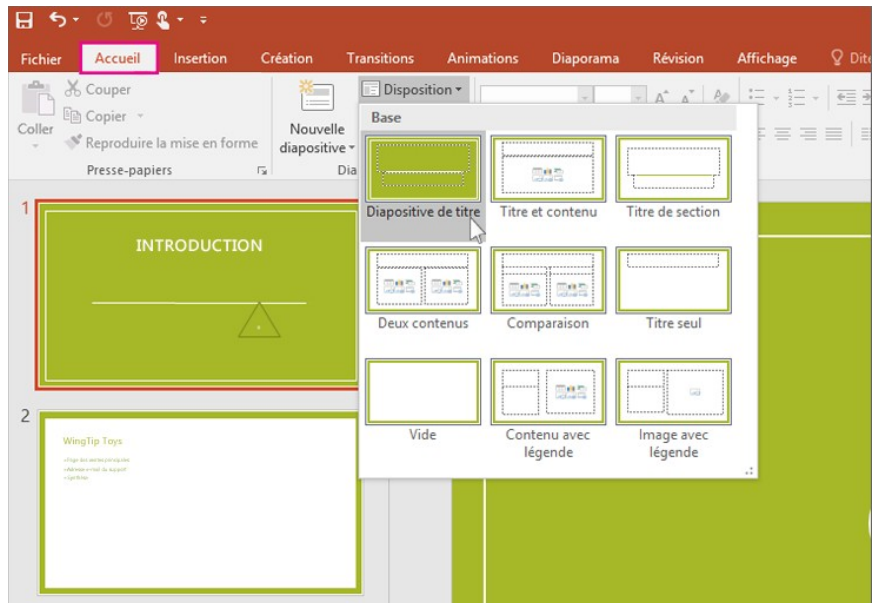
Fichier Accueil Insertion Création Transitions Animations Diaporama Révision Affichage Dite

Couper
Copier
Coller
Reproduire la mise en forme
Presse-papiers

Nouvelle diapositive
Dia

Disposition

Base

Diapositive de titre
Titre et contenu
Titre de section
Deux contenus
Comparaison
Titre seul
Vide
Contenu avec légende
Image avec légende

1
INTRODUCTION

2
WingTip Toys
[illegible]
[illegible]
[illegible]